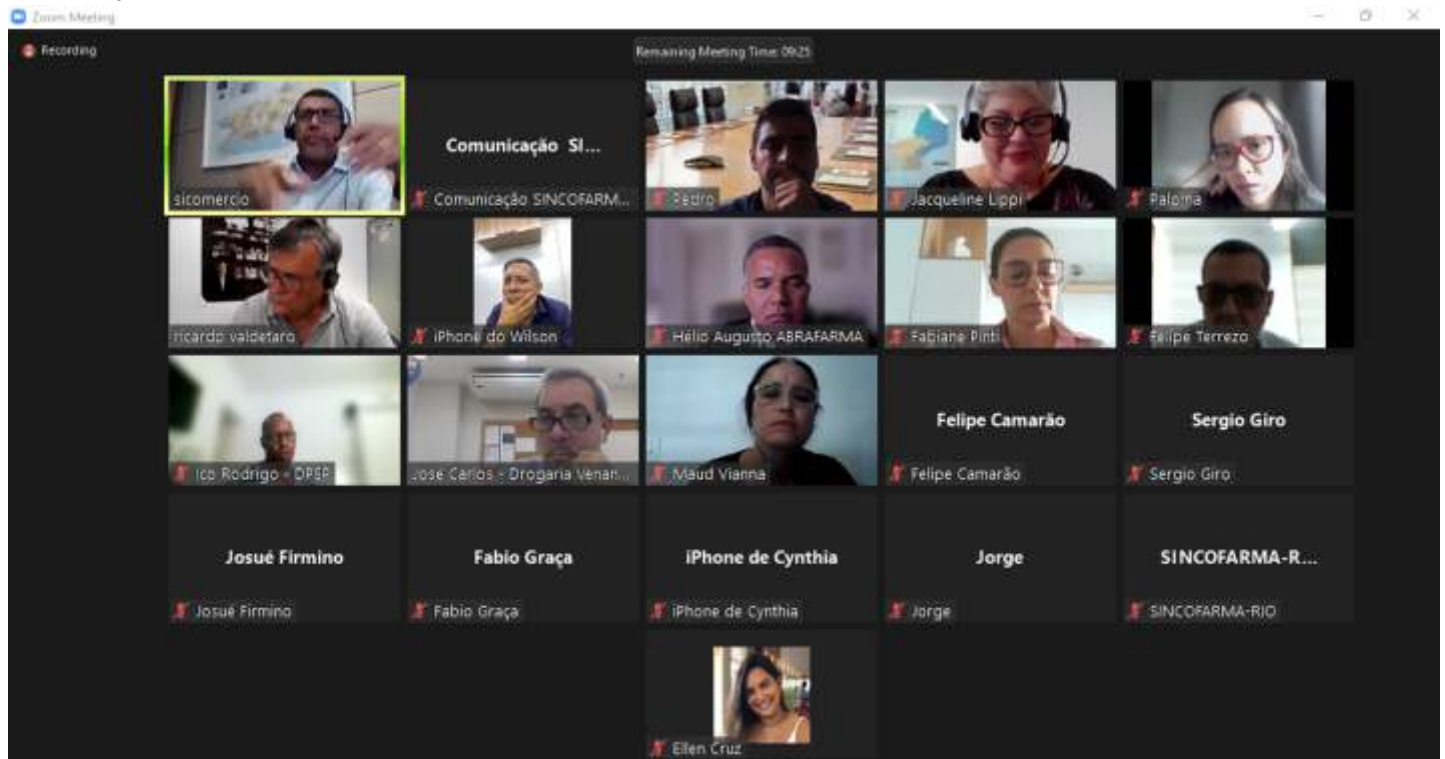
Zoom Meeting

Recording

Remaining Meeting Time: 09:25

sicomercio

Comunicação SI...

Comunicação SINCOFARM...

Pedro

Jacqueline Lippi

Paloma

ricardo valdetaro

iPhone do Wilson

Hélio Augusto ABRAFARMA

Fabiane Pinto

Felipe Terrezo

Ico Rodrigo - DPSP

Jose Carlos - Drogaria Venan...

Maud Vianna

Felipe Camarão

Felipe Camarão

Sergio Giro

Sergio Giro

Josué Firmino

Josué Firmino

Fabio Graça

Fabio Graça

iPhone de Cynthia

iPhone de Cynthia

Jorge

Jorge

SINCOFARMA-R...

SINCOFARMA-RIO

Ellen Cruz